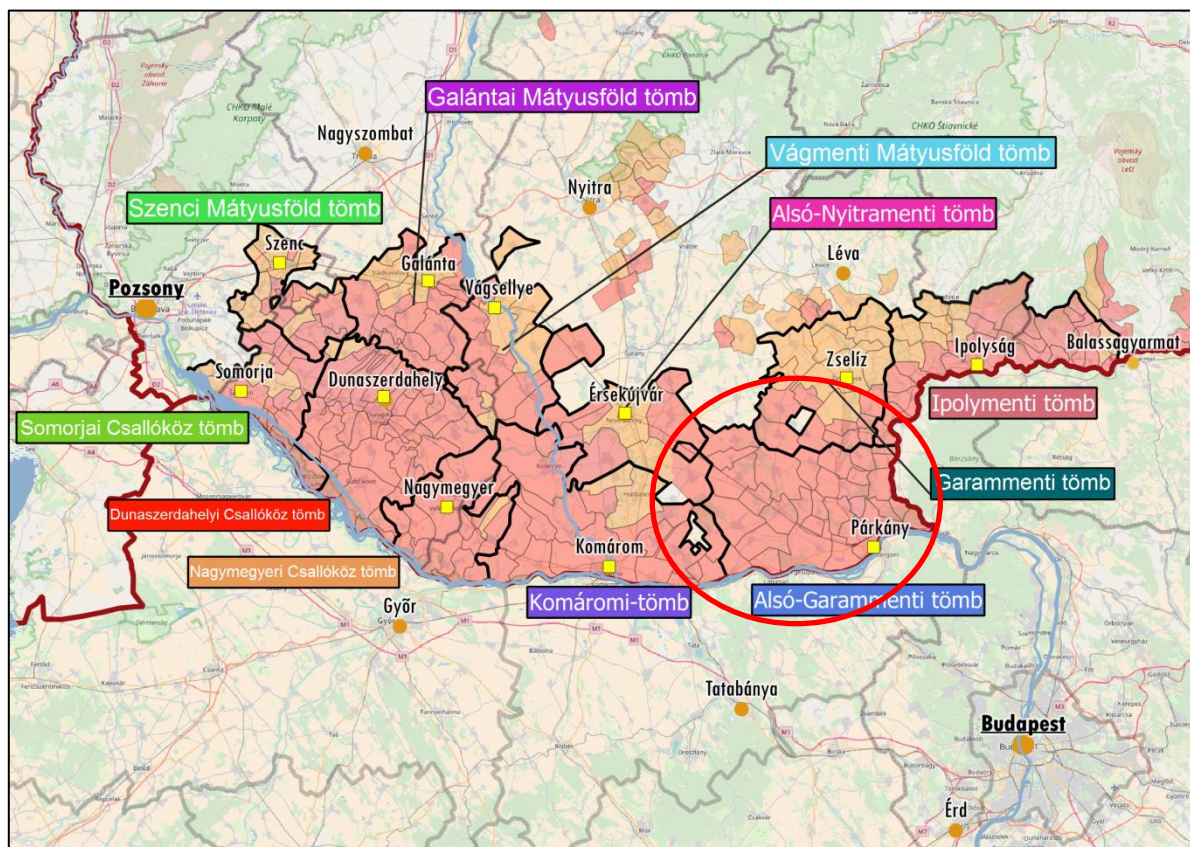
Galántai Mátyusföld tömb
Nagyszombat
Vágmenti Mátyusföld tömb
Nyitra
Szenci Mátyusföld tömb
Alsó-Nyitramenti tömb
Szenc
Galánta
Léva
Vágsellye
Pozsony
Zselíz
Ipolyság
Balassagyarmat
Somorja
Dunaszerdahely
Érsekújvár
Ipolymenti tömb
Somorjai Csallóköz tömb
Garammenti tömb
Nagymegyer
Dunaszerdahelyi Csallóköz tömb
Párkány
Komárom
Nagymegyeri Csallóköz tömb
Győr
Komáromi-tömb
Alsó-Garammenti tömb
Tatabánya
Budapest
Érd